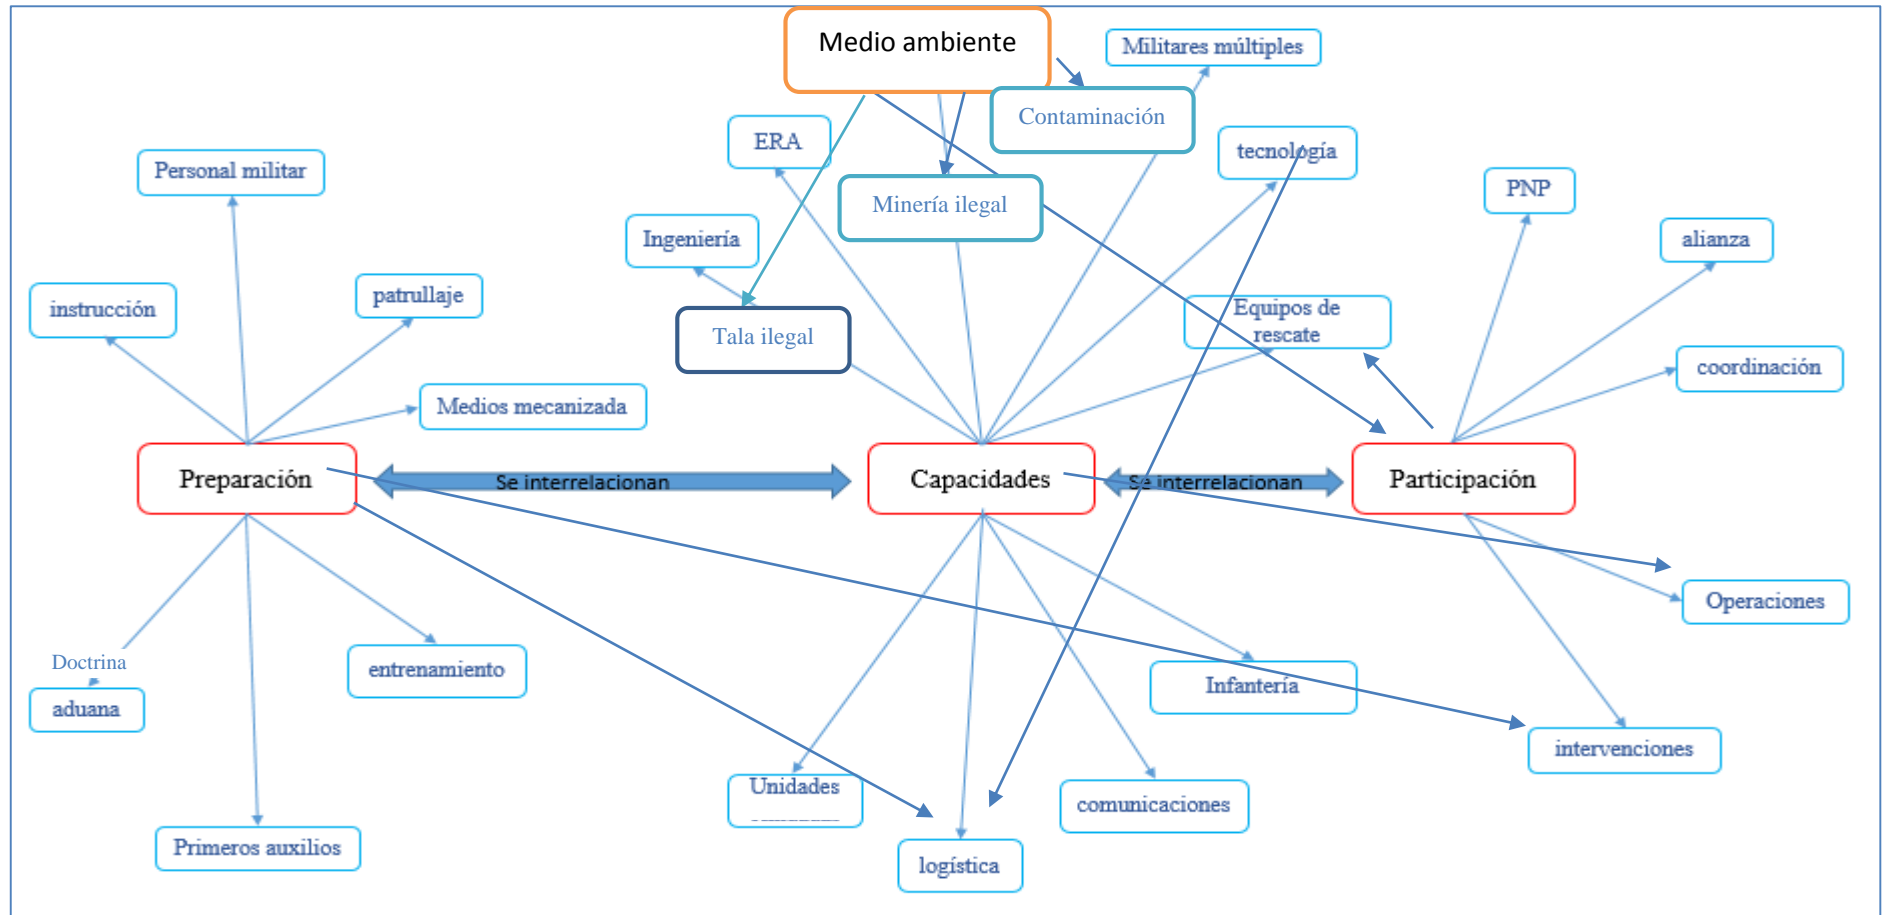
Medio ambiente

Militares múltiples

Contaminación

ERA

tecnología

Minería ilegal

PNP

Personal militar

Ingeniería

alianza

instrucción

patrullaje

Tala ilegal

Equipos de rescate

coordinación

Medios mecanizada

Preparación

Se interrelacionan

Capacidades

Se interrelacionan

Participación

Operaciones

Doctrina

aduana

entrenamiento

Infantería

intervenciones

Unidades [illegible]

comunicaciones

Primeros auxilios

logística